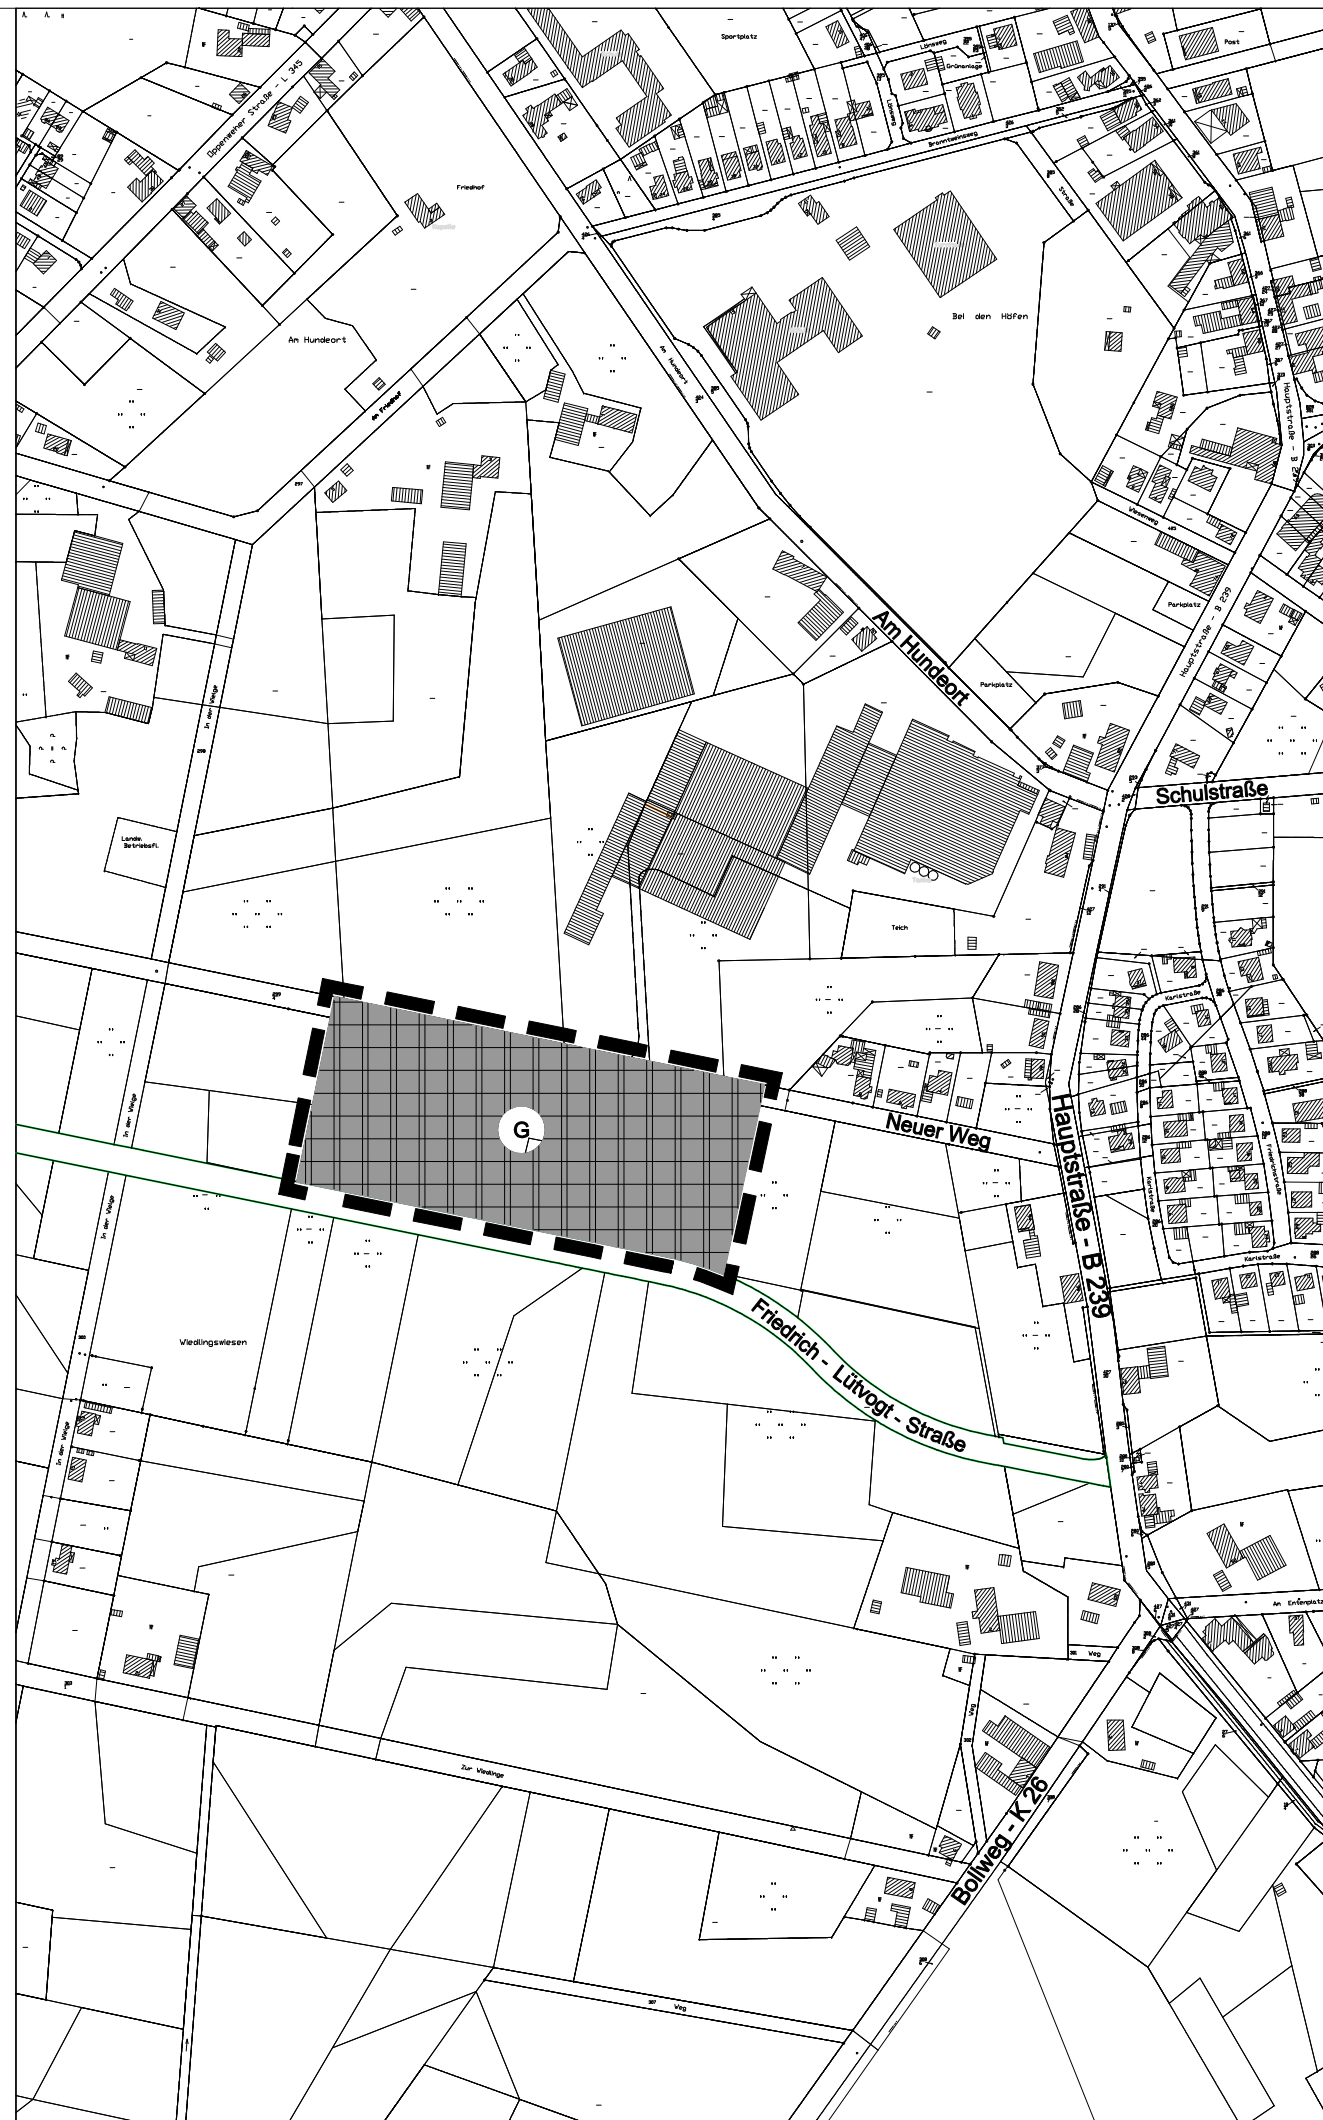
Sportplatz
Post
Oppenweher Straße - L 345
Friedhof
Brunnenweg
Straße
Am Hundeort
Am Friedhof
Am Hundeort
Bei den Höfen
Hauptstraße - B 239
Wiesenweg
Parkplatz
Hauptstraße - B 239
In der Welge
Am Hundeort
Parkplatz
Schulstraße
Landw. Betriebsfl.
Teich
Karlstraße
G
Neuer Weg
Hauptstraße - B 239
In der Welge
In der Welge
Friedrich - Lütvogt - Straße
Wiedlingswiesen
In der Welge
Karlstraße
Am Entenplatz
Weg
Weg
Zur Wiedlinge
Bollweg - K 26
Weg